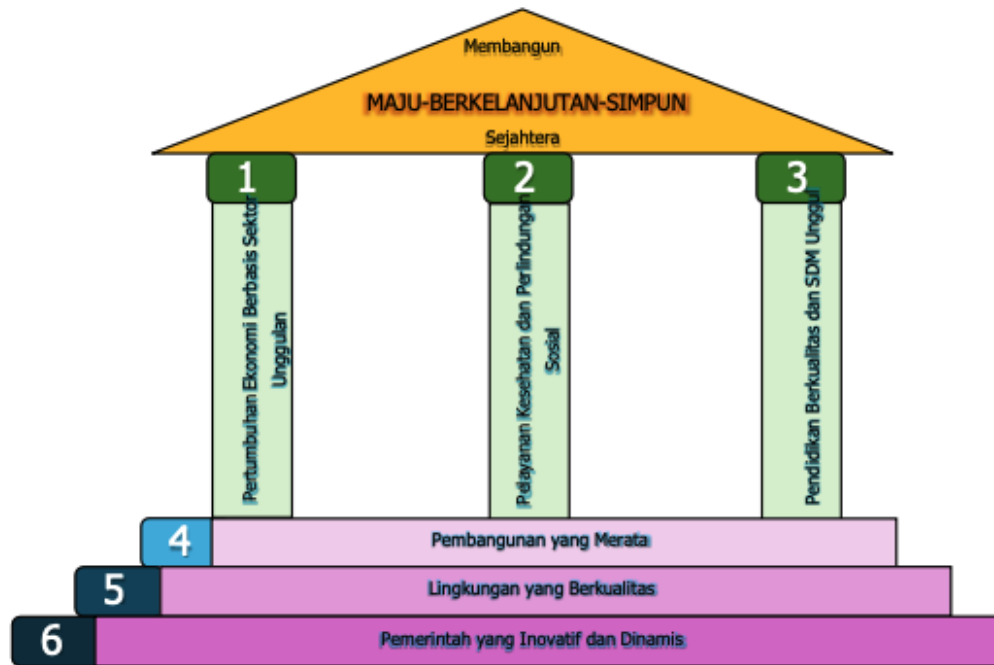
Membangun

MAJU-BERKELANJUTAN-SIMPUN

Sejahtera

1

Pertumbuhan Ekonomi Berbasis Sektor Unggulan

2

Pelayanan Kesehatan dan Perlindungan Sosial

3

Pendidikan Berkualitas dan SDM Unggul

4

Pembangunan yang Merata

5

Lingkungan yang Berkualitas

6

Pemerintah yang Inovatif dan Dinamis